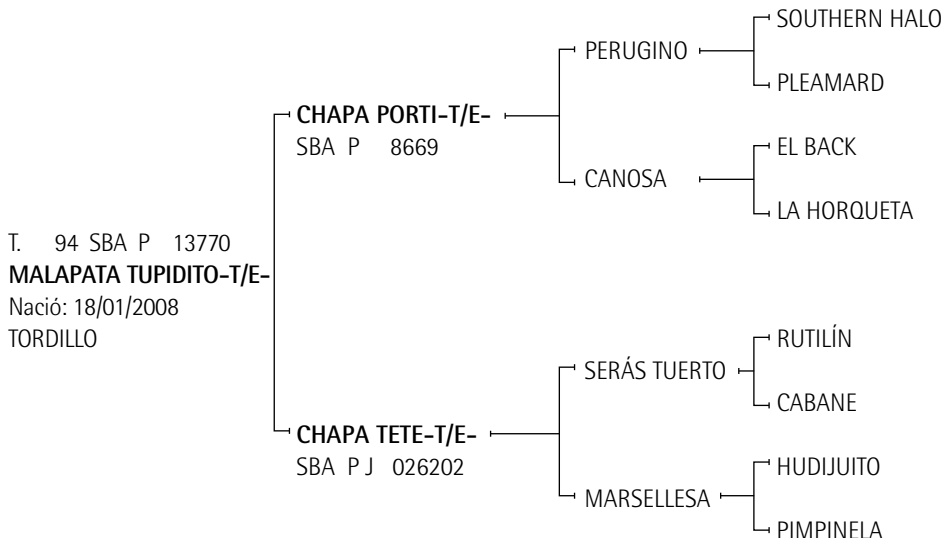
T. 94 SBA P 13770
**MALAPATA TUPIDITO-T/E-**
Nació: 18/01/2008
TORDILLO

**CHAPA PORTI-T/E-**
SBA P 8669

PERUGINO

SOUTHERN HALO

PLEAMARD

CANOSA

EL BACK

LA HORQUETA

**CHAPA TETE-T/E-**
SBA P J 026202

SERÁS TUERTO

RUTILÍN

CABANE

MARSELLESA

HUDIJUITO

PIMPINELA